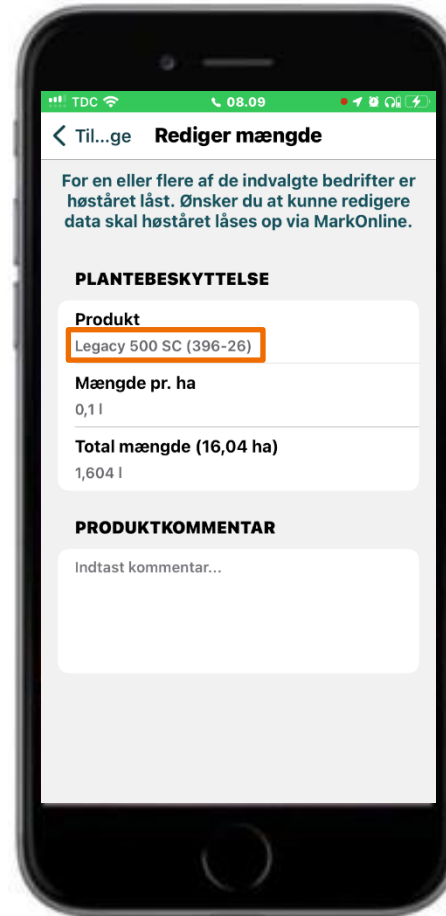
TDC 08.09

Til...ge Rediger mængde

For en eller flere af de indvalgte bedrifter er høståret låst. Ønsker du at kunne redigere data skal høståret låses op via MarkOnline.

PLANTEBESKYTTELSE

Produkt
Legacy 500 SC (396-26)

Mængde pr. ha
0,1 l

Total mængde (16,04 ha)
1,604 l

PRODUKTKOMMENTAR

Indtast kommentar...